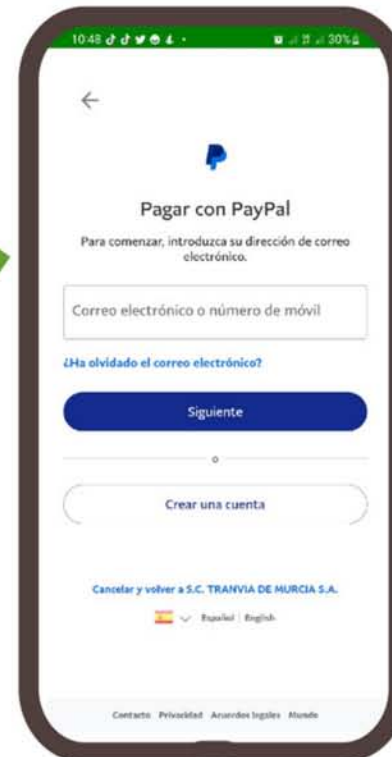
10:48 30%

←

Pagar con PayPal

Para comenzar, introduzca su dirección de correo electrónico.

Correo electrónico o número de móvil

¿Ha olvidado el correo electrónico?

Siguiente

o

Crear una cuenta

Cancelar y volver a S.C. TRANVIA DE MURCIA S.A.

Español | English

Contacto Privacidad Acuerdos legales Mundo